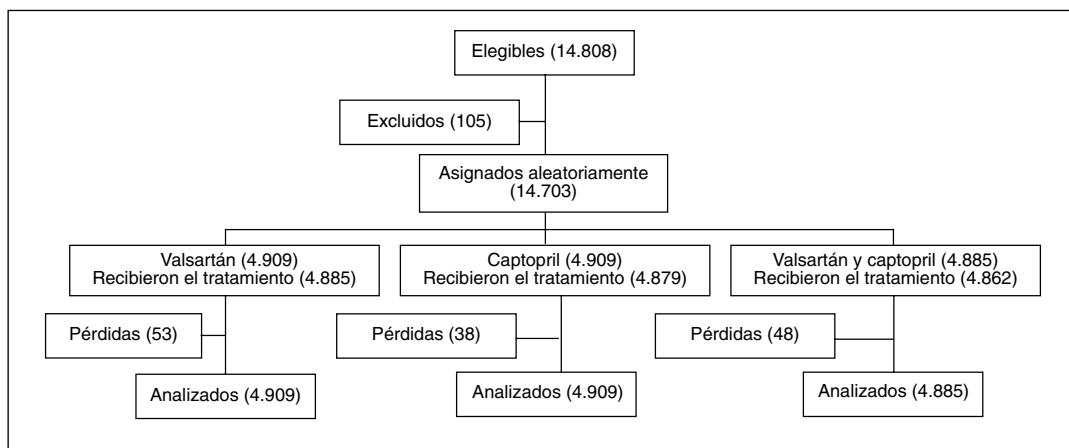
Elegibles (14.808)

Excluidos (105)

Asignados aleatoriamente (14.703)

Valsartán (4.909)
Recibieron el tratamiento (4.885)

Pérdidas (53)

Analizados (4.909)

Captopril (4.909)
Recibieron el tratamiento (4.879)

Pérdidas (38)

Analizados (4.909)

Valsartán y captopril (4.885)
Recibieron el tratamiento (4.862)

Pérdidas (48)

Analizados (4.885)